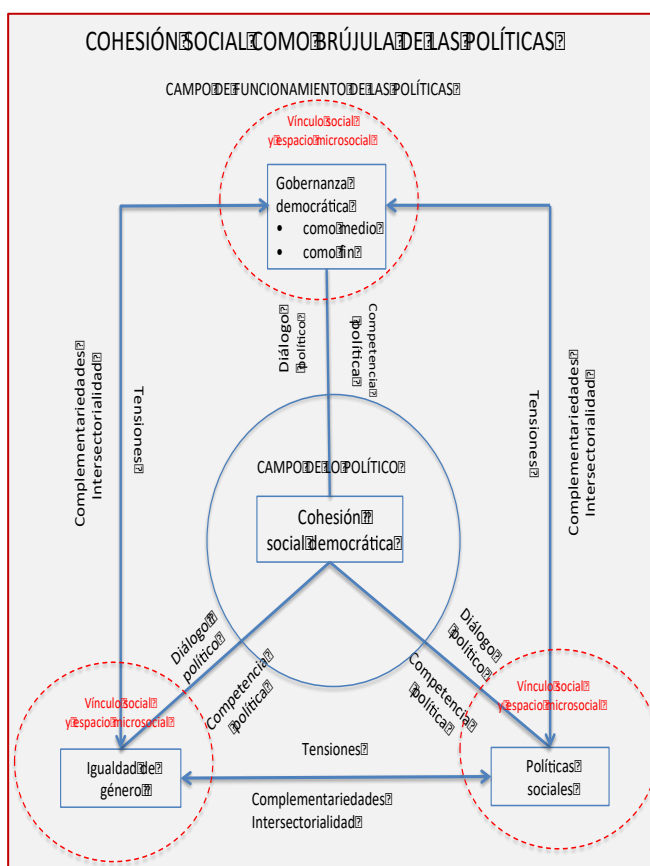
COHESIÓN SOCIAL COMO BRÚJULA DE LAS POLÍTICAS

CAMPO DE FUNCIONAMIENTO DE LAS POLÍTICAS

Vínculo social y espacio microsocial

Gobernanza democrática
• como medio
• como fin

Diálogo político

Competencia política

Complementariedades Intersectorialidad

Tensiones

Tensiones

Complementariedades Intersectorialidad

CAMPO DE LO POLÍTICO

Cohesión social democrática

Diálogo político

Competencia política

Diálogo político

Competencia política

Vínculo social y espacio microsocial

Vínculo social y espacio microsocial

Igualdad de género

Tensiones

Políticas sociales

Complementariedades Intersectorialidad